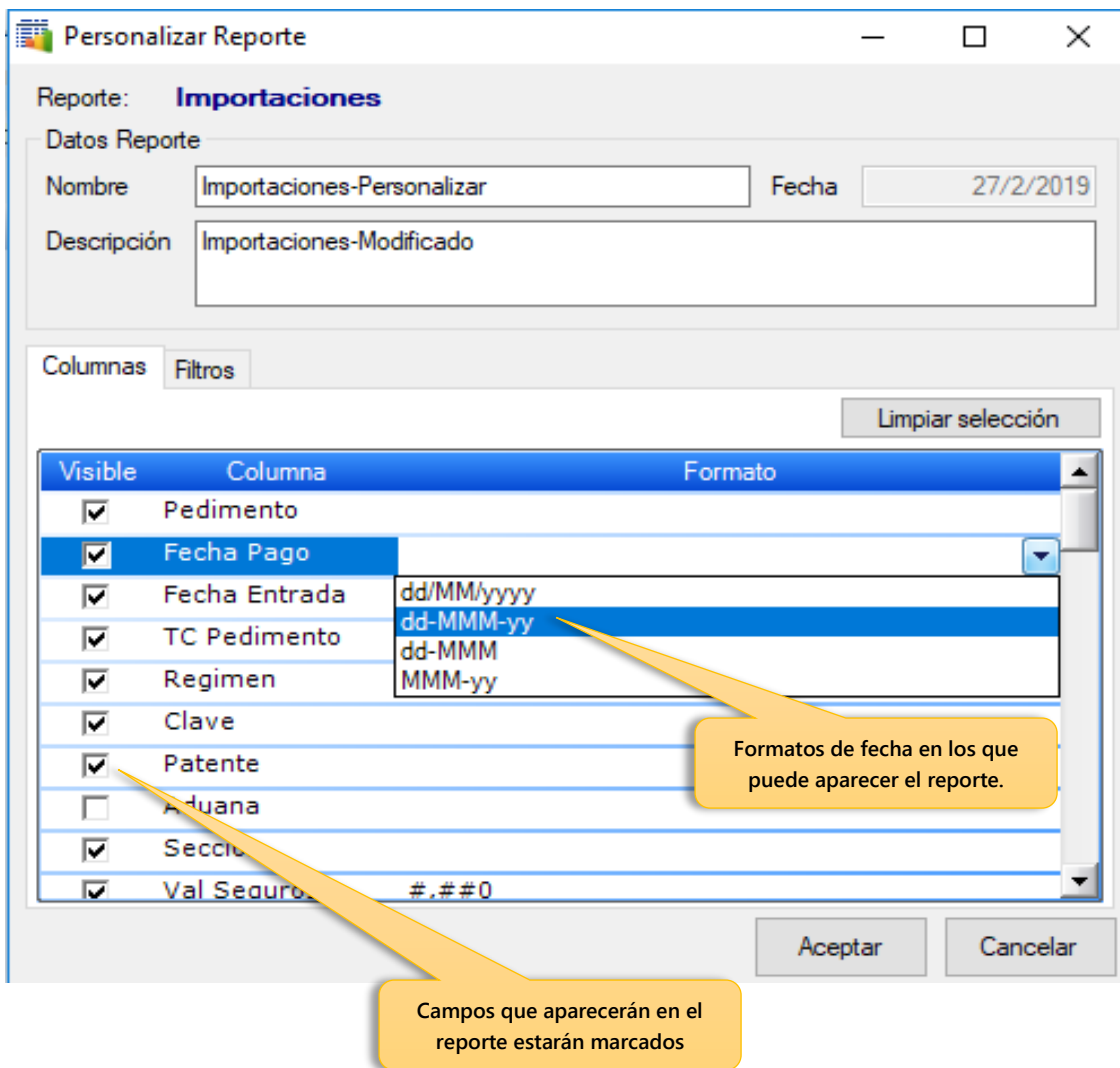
Personalizar Reporte

Reporte: Importaciones

Datos Reporte

Nombre Importaciones-Personalizar

Fecha 27/2/2019

Descripción Importaciones-Modificado

Columnas Filtros

Limpiar selección

| Visible | Columna | Formato |
|---|---|---|
| ☑ | Pedimento | |
| ☑ | Fecha Pago | |
| ☑ | Fecha Entrada | |
| ☑ | TC Pedimento | |
| ☑ | Regimen | |
| ☑ | Clave | |
| ☑ | Patente | |
| ☐ | Aduana | |
| ☑ | Seccio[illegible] | |
| ☑ | Val Seguro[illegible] | #,##0 |

dd/MM/yyyy
dd-MMM-yy
dd-MMM
MMM-yy

Formatos de fecha en los que puede aparecer el reporte.

Aceptar Cancelar

Campos que aparecerán en el reporte estarán marcados